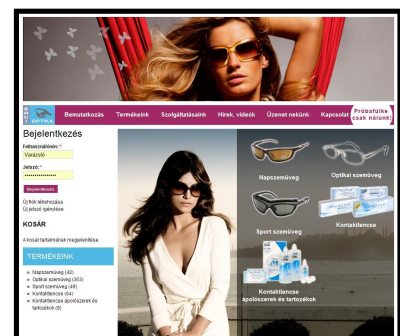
OPTIKA

Bemutatkozás Termékeink Szolgáltatásaink Hírek, videók Üzenet nekünk Kapcsolat Próbafülke csak nálunk!

Bejelentkezés

Felhasználónév:*

Vandzsó

Jelszó:*

••••••••••••••••

Bejelentkezés

Új fiók létrehozása
Új jelszó igénylése

KOSÁR

A kosár tartalmának megjelenítése.

TERMÉKEINK

Napszemüveg (42)
Optikai szemüveg (302)
Sport szemüveg (48)
Kontaktlencse (64)
Kontaktlencse ápolószerek és tartozékok (9)

Napszemüveg

Optikai szemüveg

Sport szemüveg

Kontaktlencse

Kontaktlencse ápolószerek és tartozékok